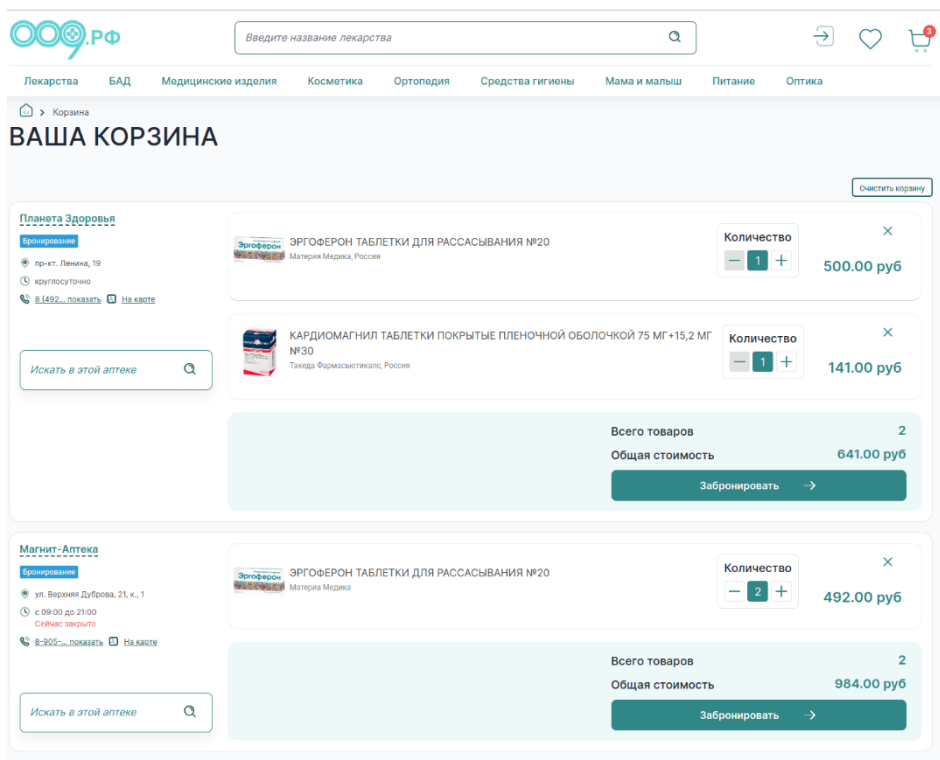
009.РФ

Введите название лекарства

3

Лекарства БАД Медицинские изделия Косметика Ортопедия Средства гигиены Мама и малыш Питание Оптика

Корзина

ВАША КОРЗИНА

Очистить корзину

Планета Здоровья
Бронирование
пр-кт. Ленина, 19
круглосуточно
8 (492... показать На карте

Искать в этой аптеке

ЭРГОФЕРОН ТАБЛЕТКИ ДЛЯ РАССАСЫВАНИЯ №20
Материа Медика, Россия
Количество
1
500.00 руб

КАРДИОМАГНИЛ ТАБЛЕТКИ ПОКРЫТЫЕ ПЛЕНОЧНОЙ ОБОЛОЧКОЙ 75 МГ+15,2 МГ №30
Такеда Фармасьютикалс, Россия
Количество
1
141.00 руб

Всего товаров 2
Общая стоимость 641.00 руб
Забронировать

Магнит-Аптека
Бронирование
ул. Верхняя Дуброва, 21, к., 1
с 09:00 до 21:00
Сейчас закрыто
8-905-... показать На карте

Искать в этой аптеке

ЭРГОФЕРОН ТАБЛЕТКИ ДЛЯ РАССАСЫВАНИЯ №20
Материа Медика
Количество
2
492.00 руб

Всего товаров 2
Общая стоимость 984.00 руб
Забронировать